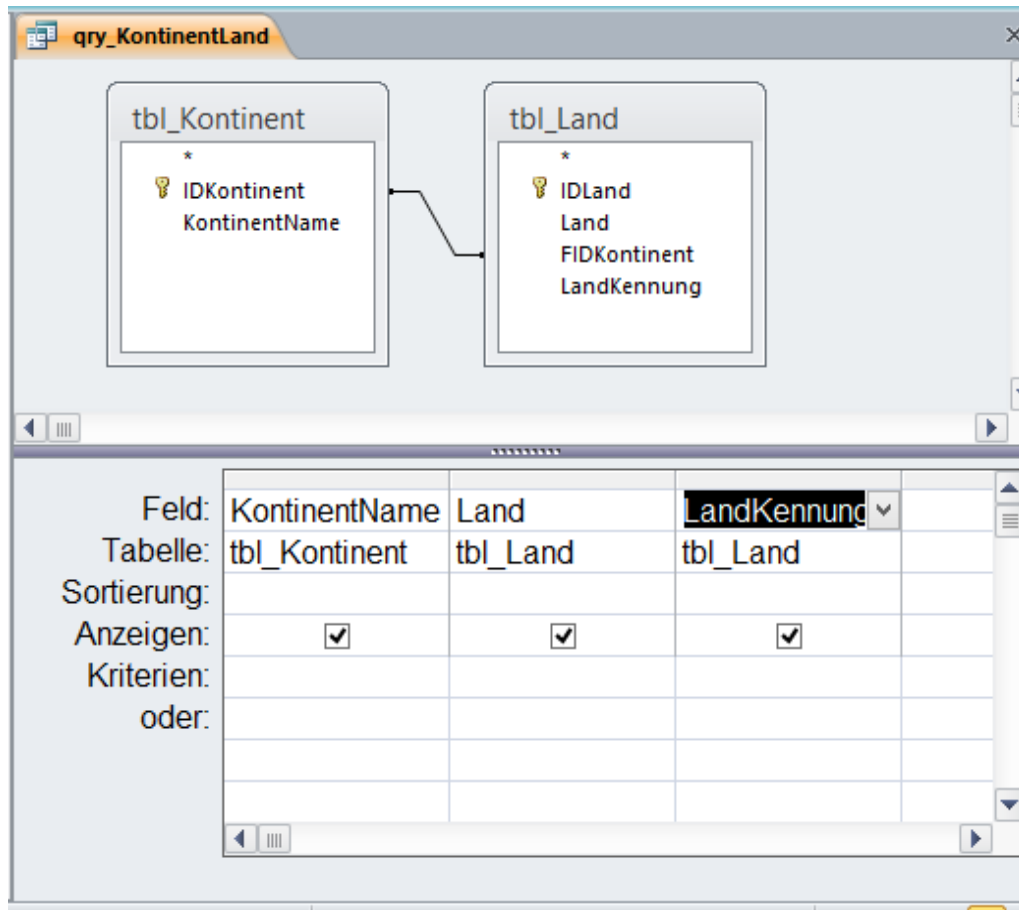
qry_KontinentLand

tbl_Kontinent
*
IDKontinent
KontinentName

tbl_Land
*
IDLand
Land
FIDKontinent
LandKennung

| Feld: | KontinentName | Land | LandKennung |
|---|---|---|---|
| Tabelle: | tbl_Kontinent | tbl_Land | tbl_Land |
| Sortierung: | | | |
| Anzeigen: | ✔ | ✔ | ✔ |
| Kriterien: | | | |
| oder: | | | |